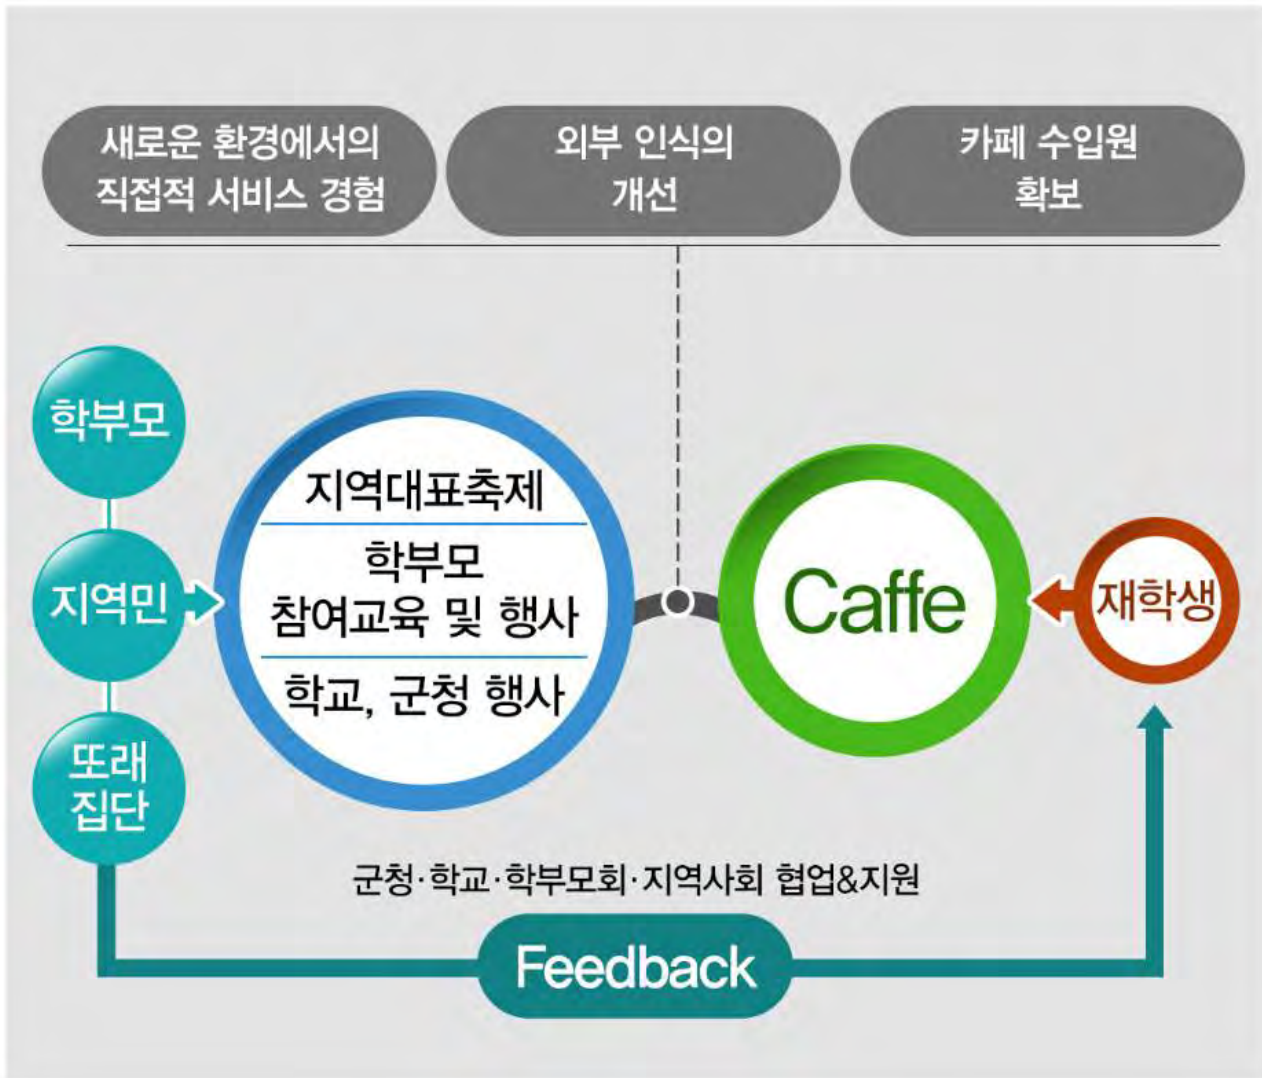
새로운 환경에서의 직접적 서비스 경험

외부 인식의 개선

카페 수입원 확보

학부모

지역민

또래 집단

지역대표축제

학부모 참여교육 및 행사

학교, 군청 행사

Caffe

재학생

군청·학교·학부모회·지역사회 협업&지원

Feedback